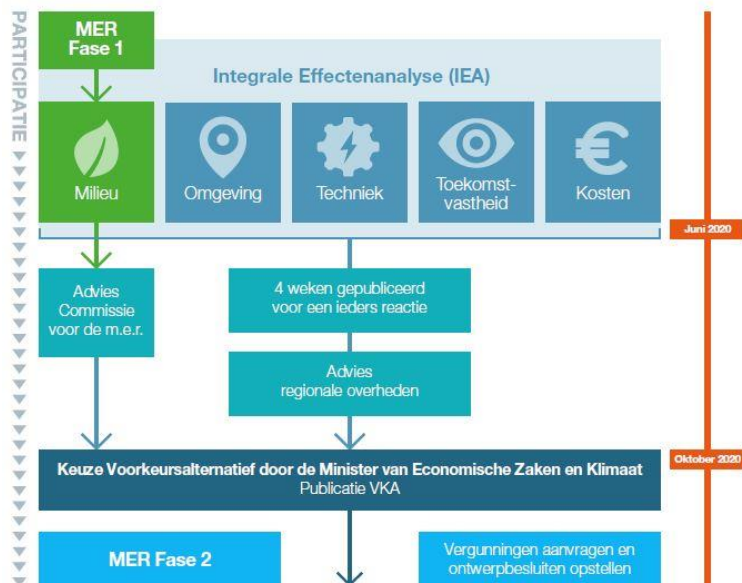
PARTICIPATIE

MER Fase 1

Integrale Effectenanalyse (IEA)

Milieu

Omgeving

Techniek

Toekomstvastheid

Kosten

Juni 2020

Advies Commissie voor de m.e.r.

4 weken gepubliceerd voor een ieders reactie

Advies regionale overheden

Oktober 2020

Keuze Voorkeursalternatief door de Minister van Economische Zaken en Klimaat
Publicatie VKA

MER Fase 2

Vergunningen aanvragen en ontwerpbesluiten opstellen